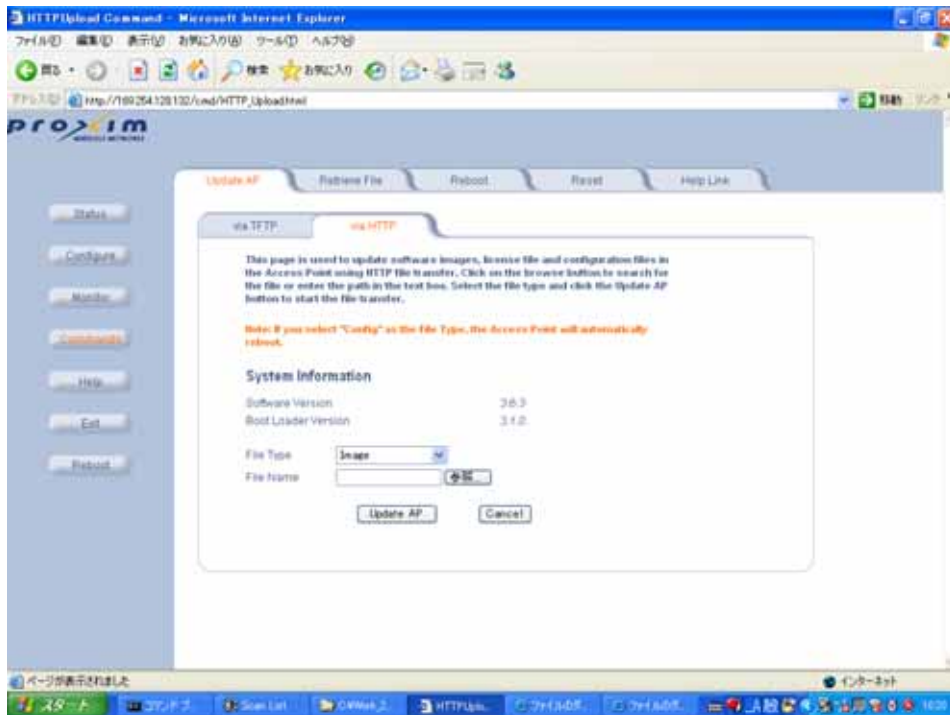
HTTPUpload Command - Microsoft Internet Explorer

ファイル(F) 編集(E) 表示(V) お気に入り(A) ツール(T) ヘルプ(H)

戻る · 検索 お気に入り

アドレス(D) http://169.254.128.132/cmd/HTTP_Upload.html

移動 リンク

proxim WIRELESS NETWORKS

Update AP | Retrieve File | Reboot | Reset | Help Link

Status

Configure

Monitor

Commands

Help

Exit

Reboot

via TFTP | via HTTP

This page is used to update software images, license file and configuration files in the Access Point using HTTP file transfer. Click on the browse button to search for the file or enter the path in the text box. Select the file type and click the Update AP button to start the file transfer.

Note: If you select "Config" as the File Type, the Access Point will automatically reboot.

System Information

Software Version 3.6.3

Boot Loader Version 3.1.0

File Type Image

File Name 参照...

Update AP Cancel

ページが表示されました

インターネット

スタート コマンド プ... Scan List C:\Work\_2 HTTPUpl... ファイルのダ... ファイルのダ... 10:2